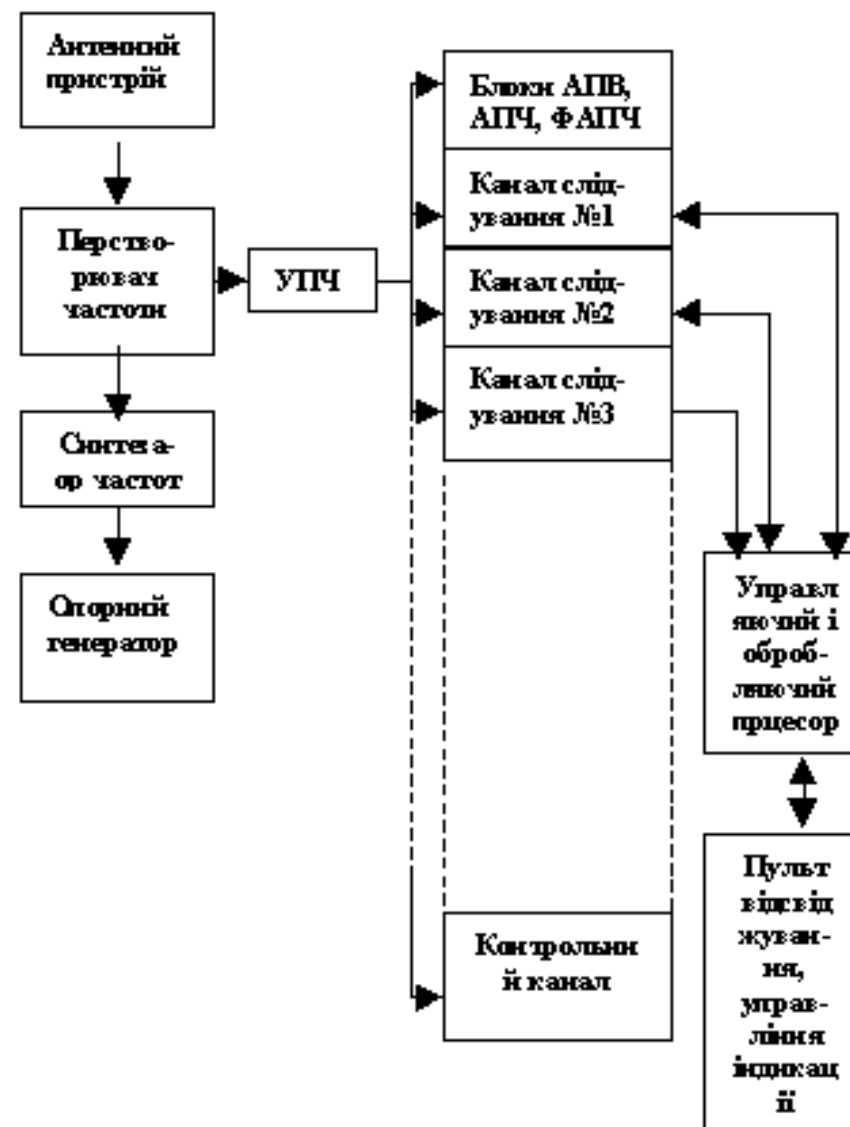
Антенний пристрій

Перетворювач частоти

Синтезатор частот

Опорний генератор

УПЧ

Блоки АПВ, АПЧ, ФАПЧ

Канал слідування №1

Канал слідування №2

Канал слідування №3

Контрольний канал

Управляючий і обробляючий процесор

Пульт відсвідчування, управління індикації